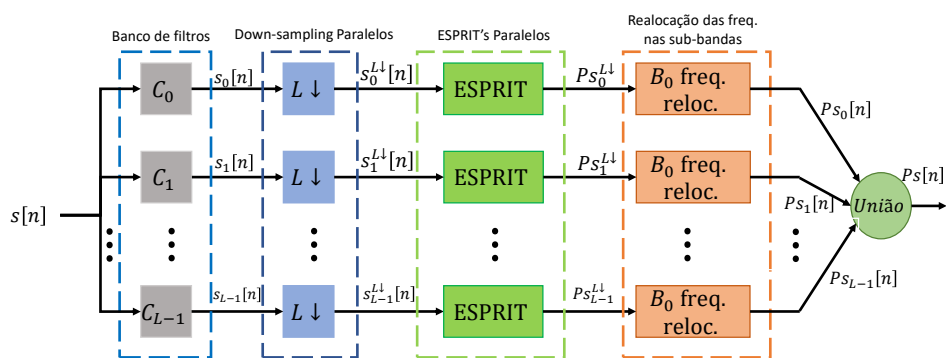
Banco de filtros

Down-sampling Paralelos

ESPRIT's Paralelos

Realocação das freq. nas sub-bandas

$s[n]$

$C_0$

$C_1$

$C_{L-1}$

$s_0[n]$

$s_1[n]$

$s_{L-1}[n]$

$L\downarrow$

$L\downarrow$

$L\downarrow$

$s_0^{L\downarrow}[n]$

$s_1^{L\downarrow}[n]$

$s_{L-1}^{L\downarrow}[n]$

ESPRIT

ESPRIT

ESPRIT

$Ps_0^{L\downarrow}$

$Ps_1^{L\downarrow}$

$Ps_{L-1}^{L\downarrow}$

$B_0$ freq. reloc.

$B_0$ freq. reloc.

$B_0$ freq. reloc.

$Ps_0[n]$

$Ps_1[n]$

$Ps_{L-1}[n]$

União

$Ps[n]$